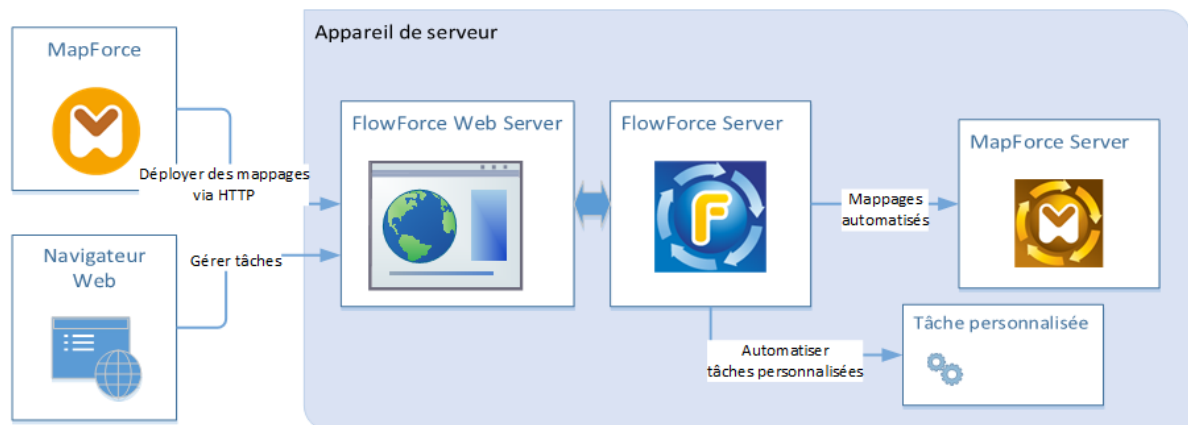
MapForce

Navigateur Web

Déployer des mappages via HTTP

Gérer tâches

Appareil de serveur

FlowForce Web Server

FlowForce Server

MapForce Server

Mappages automatisés

Automatiser tâches personnalisées

Tâche personnalisée